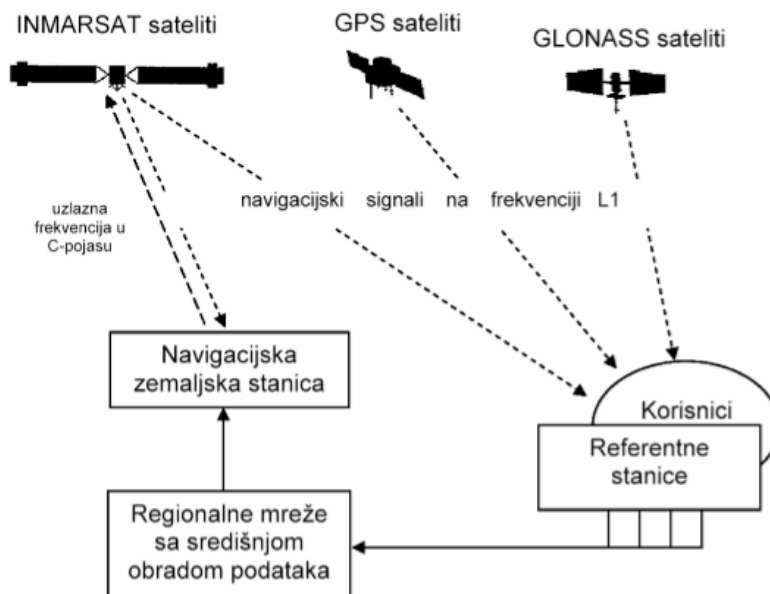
INMARSAT sateliti

GPS sateliti

GLONASS sateliti

uzlazna frekvencija u C-pojasu

navigacijski signali na frekvenciji L1

Navigacijska zemaljska stanica

Korisnici

Referentne stanice

Regionalne mreže sa središnjom obradom podataka